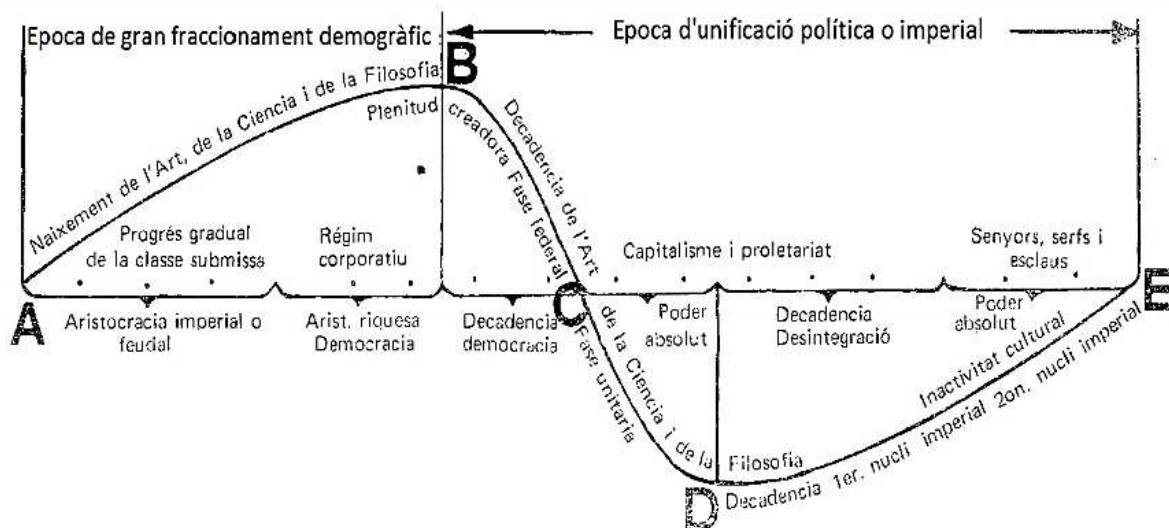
Epoca de gran fraccionament demogràfic

Epoca d'unificació política o imperial

B

Naixement de l'Art, de la Ciencia i de la Filosofia

Plenitud

creadora Fase federal

Decadencia de l'Art de la Ciencia i de la Filosofia

Progrés gradual de la classe submissa

Régim corporatiu

Capitalisme i proletariat

Senyors, serfs i esclaus

A

Aristocracia imperial o feudal

Arist. riquesa Democracia

Decadencia democracia

C

Fase unitaria

Poder absolut

Decadencia Desintegració

Poder absolut

E

Inactivitat cultural

D

Decadencia 1er. nucli imperial 2on. nucli imperial